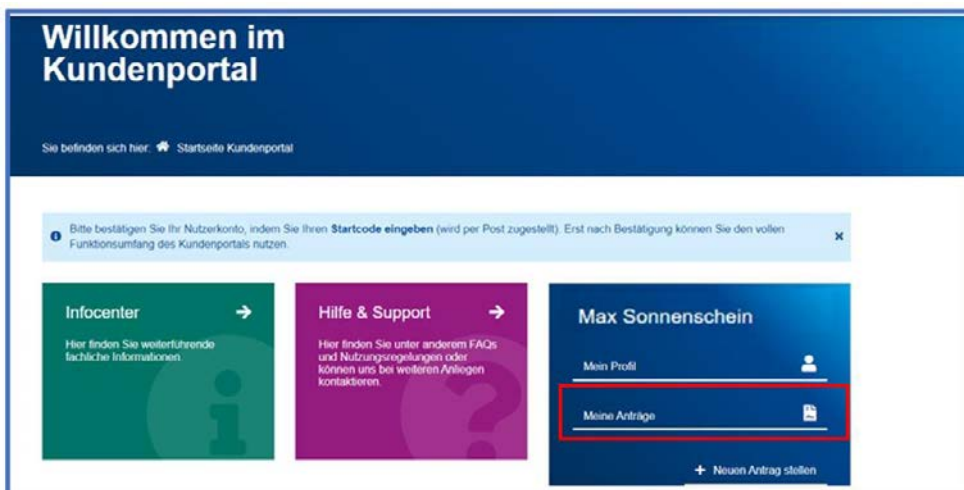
Willkommen im Kundenportal

Sie befinden sich hier: Startseite Kundenportal

Bitte bestätigen Sie Ihr Nutzerkonto, indem Sie Ihren Startcode eingeben (wird per Post zugestellt). Erst nach Bestätigung können Sie den vollen Funktionsumfang des Kundenportals nutzen.

×

Infocenter

Hier finden Sie weiterführende fachliche Informationen.

Hilfe & Support

Hier finden Sie unter anderem FAQs und Nutzungsregelungen oder können uns bei weiteren Anliegen kontaktieren.

Max Sonnenschein

Mein Profil

Meine Anträge

+ Neuen Antrag stellen